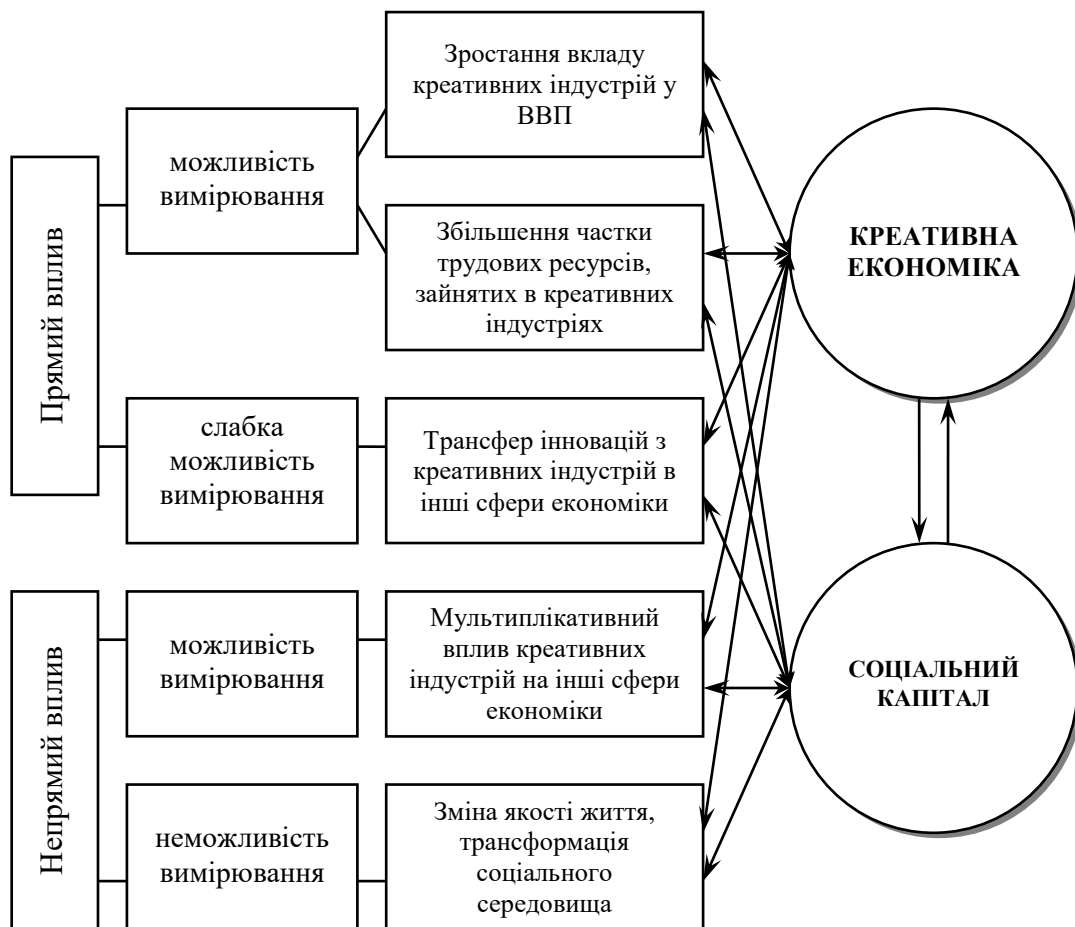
Прямий вплив

можливість вимірювання

Зростання вкладу креативних індустрій у ВВП

Збільшення частки трудових ресурсів, зайнятих в креативних індустріях

слабка можливість вимірювання

Трансфер інновацій з креативних індустрій в інші сфери економіки

Непрямий вплив

можливість вимірювання

Мультиплікативний вплив креативних індустрій на інші сфери економіки

неможливість вимірювання

Зміна якості життя, трансформація соціального середовища

КРЕАТИВНА ЕКОНОМІКА

СОЦІАЛЬНИЙ КАПІТАЛ